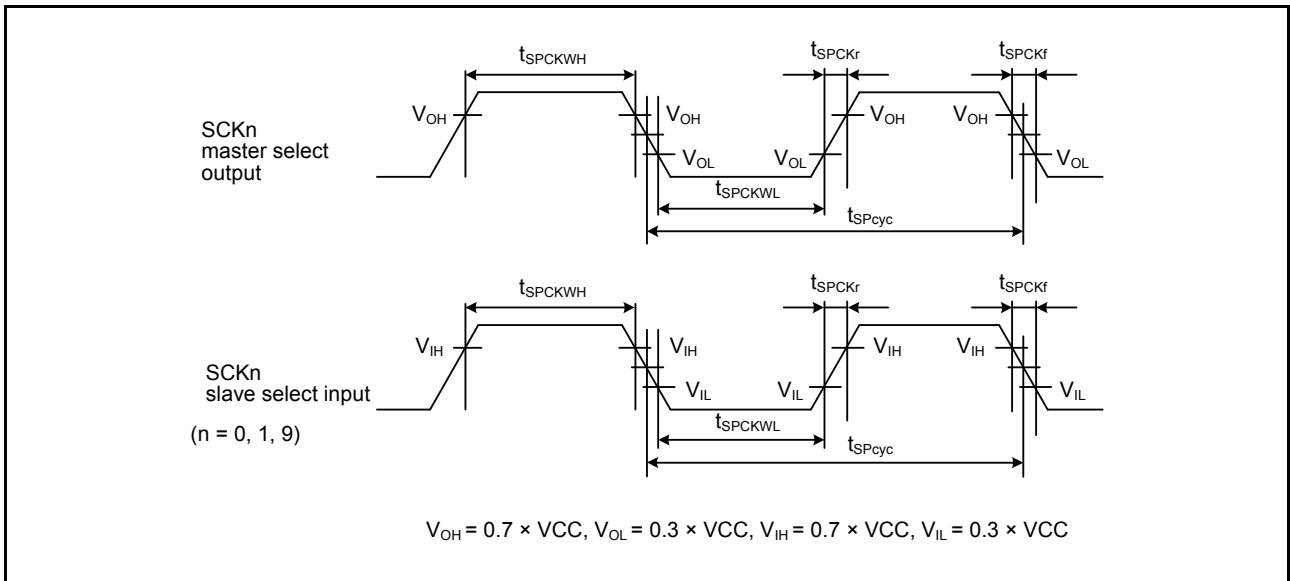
$t_{SPCKWH}$

$t_{SPCKr}$

$t_{SPCKf}$

$V_{OH}$

$V_{OH}$

$V_{OH}$

$V_{OH}$

SCKn master select output

$V_{OL}$

$V_{OL}$

$V_{OL}$

$t_{SPCKWL}$

$t_{SPcyc}$

$t_{SPCKWH}$

$t_{SPCKr}$

$t_{SPCKf}$

$V_{IH}$

$V_{IH}$

$V_{IH}$

$V_{IH}$

SCKn slave select input

$V_{IL}$

$V_{IL}$

$V_{IL}$

(n = 0, 1, 9)

$t_{SPCKWL}$

$t_{SPcyc}$

$V_{OH}$ = 0.7 × VCC, $V_{OL}$ = 0.3 × VCC, $V_{IH}$ = 0.7 × VCC, $V_{IL}$ = 0.3 × VCC